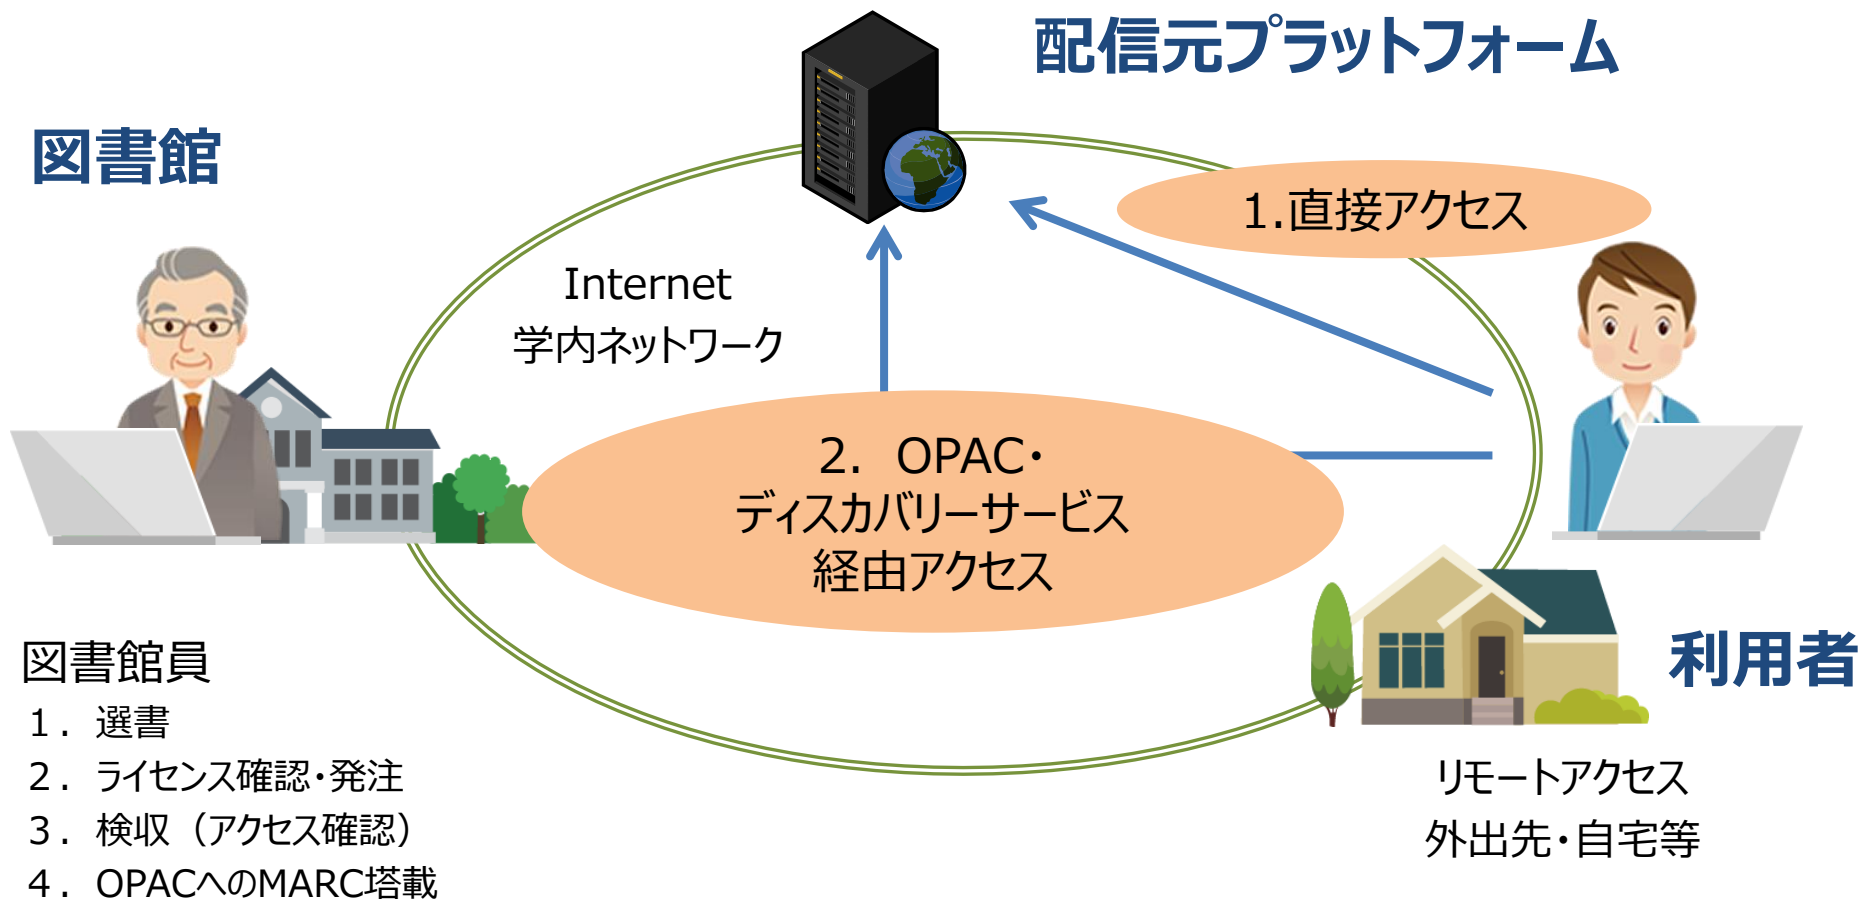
配信元プラットフォーム

図書館

1.直接アクセス

Internet
学内ネットワーク

2. OPAC・
ディスカバリーサービス
経由アクセス

図書館員
1. 選書
2. ライセンス確認・発注
3. 検収（アクセス確認）
4. OPACへのMARC搭載

利用者

リモートアクセス
外出先・自宅等